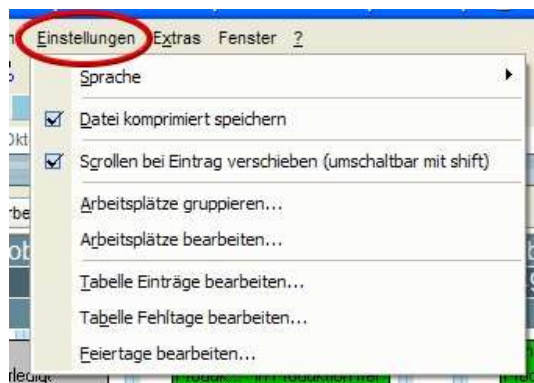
n Einstellungen Extras Fenster ?

Sprache

Datei komprimiert speichern

Scrollen bei Eintrag verschieben (umschaltbar mit shift)

Arbeitsplätze gruppieren...

Arbeitsplätze bearbeiten...

Tabelle Einträge bearbeiten...

Tabelle Fehltage bearbeiten...

Feiertage bearbeiten...

Okt

rbe

ob

rledigt